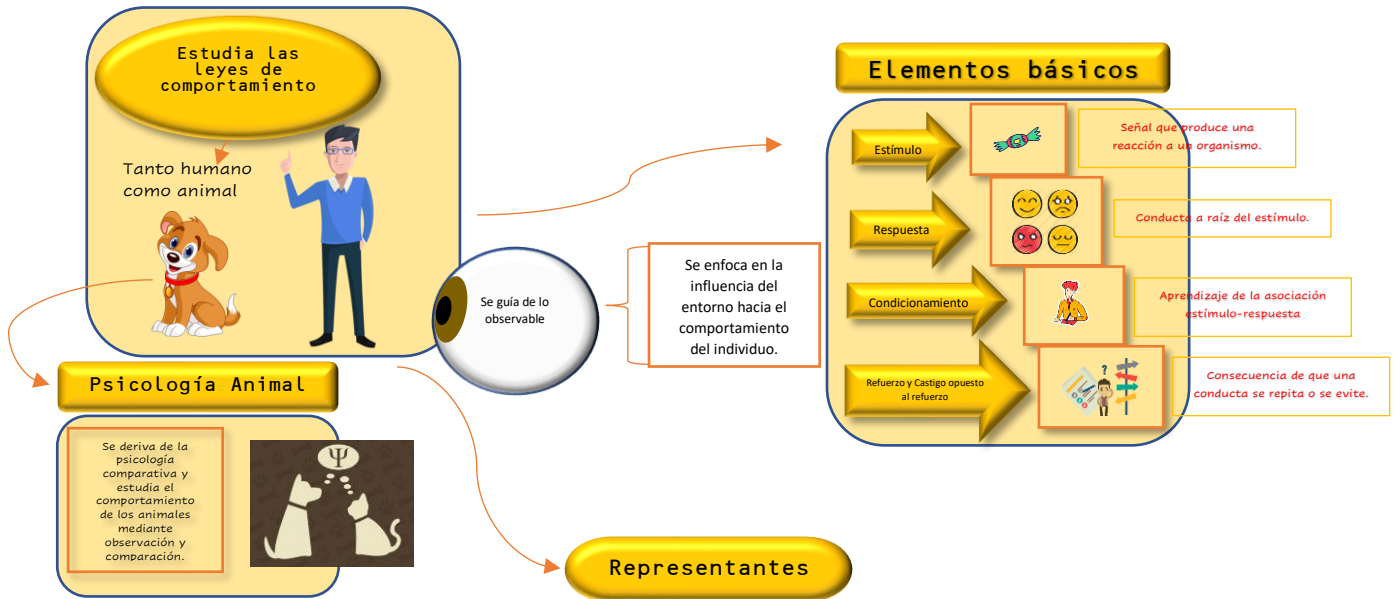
Estudia las leyes de comportamiento

Tanto humano como animal

Psicología Animal

Se deriva de la psicología comparativa y estudia el comportamiento de los animales mediante observación y comparación.

$\Psi$

Se guía de lo observable

Se enfoca en la influencia del entorno hacia el comportamiento del individuo.

Representantes

Elementos básicos

Estímulo

Señal que produce una reacción a un organismo.

Respuesta

Conducta a raíz del estímulo.

Condicionamiento

Aprendizaje de la asociación estímulo-respuesta

Refuerzo y Castigo opuesto al refuerzo

Consecuencia de que una conducta se repita o se evite.